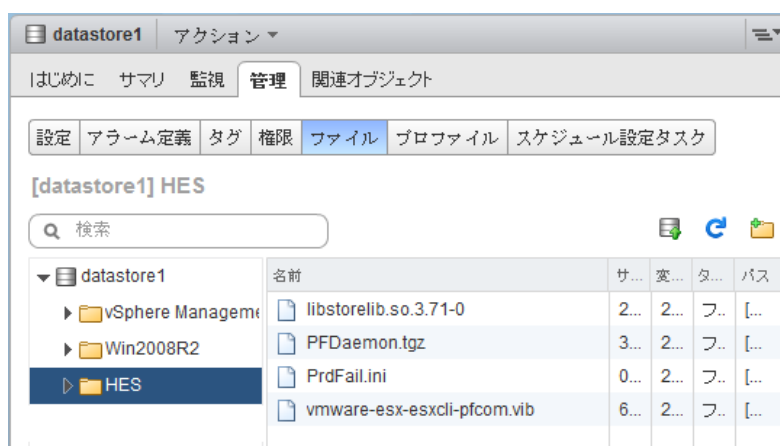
datastore1 アクション

はじめに サマリ 監視 管理 関連オブジェクト

設定 アラーム定義 タグ 権限 ファイル プロファイル スケジュール設定タスク

[datastore1] HES

検索

datastore1
vSphere Manageme
Win2008R2
HES

| 名前 | サ... | 変... | タ... | パス |
|---|---|---|---|---|
| libstorelib.so.3.71-0 | 2... | 2... | フ... | [... |
| PFDaemon.tgz | 3... | 2... | フ... | [... |
| PrdFail.ini | 0... | 2... | フ... | [... |
| vmware-esx-esxcli-pfcom.vib | 6... | 2... | フ... | [... |